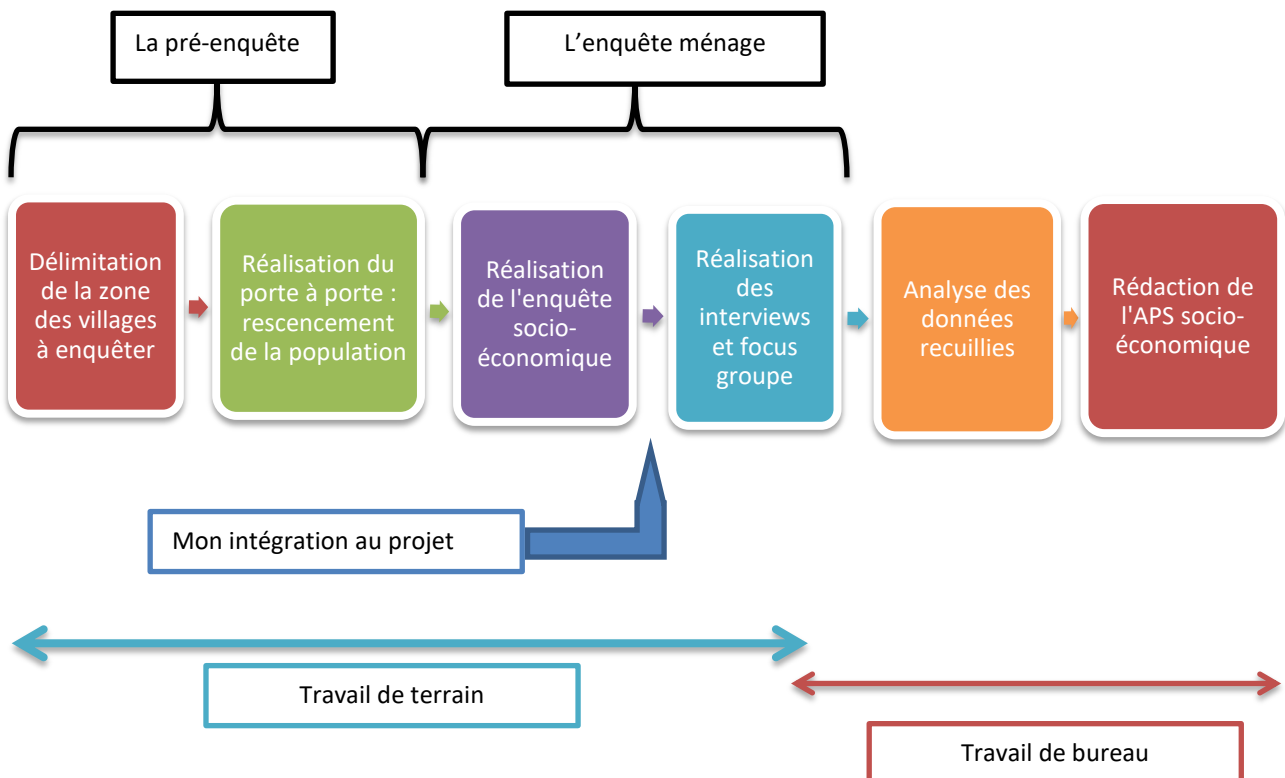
La pré-enquête

L’enquête ménage

Délimitation de la zone des villages à enquêter

Réalisation du porte à porte : rescencement de la population

Réalisation de l'enquête socio-économique

Réalisation des interviews et focus groupe

Analyse des données recuillies

Rédaction de l'APS socio-économique

Mon intégration au projet

Travail de terrain

Travail de bureau